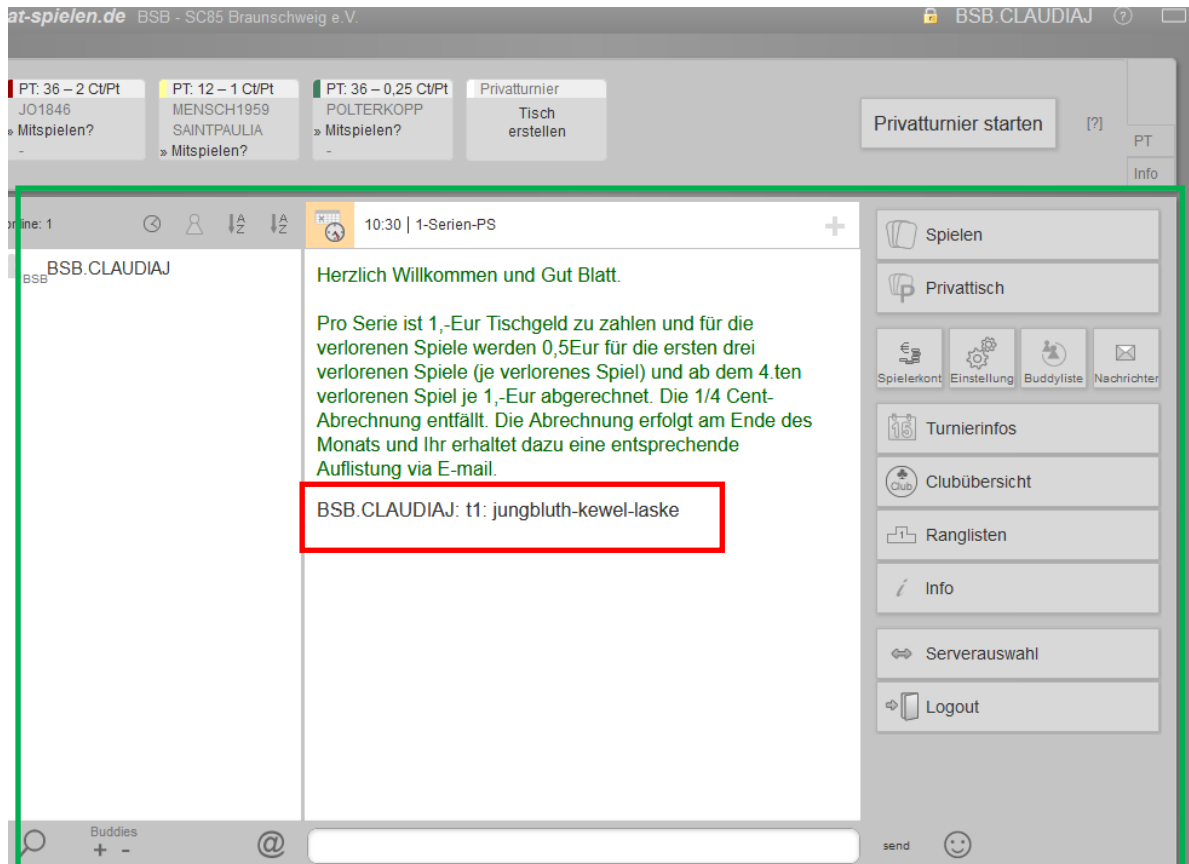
at-spielen.de BSB - SC85 Braunschweig e.V.

BSB.CLAUDIAJ ?

PT: 36 – 2 Ct/Pt
JO1846
» Mitspielen?
-

PT: 12 – 1 Ct/Pt
MENSCH1959
SAINTPAULIA
» Mitspielen?

PT: 36 – 0,25 Ct/Pt
POLTERKOPP
» Mitspielen?
-

Privatturnier
Tisch erstellen

Privatturnier starten

[?]

PT

Info

online: 1

BSB BSB.CLAUDIAJ

10:30 | 1-Serien-PS

+

Herzlich Willkommen und Gut Blatt.

Pro Serie ist 1,-Eur Tischgeld zu zahlen und für die verlorenen Spiele werden 0,5Eur für die ersten drei verlorenen Spiele (je verlorenes Spiel) und ab dem 4.ten verlorenen Spiel je 1,-Eur abgerechnet. Die 1/4 Cent-Abrechnung entfällt. Die Abrechnung erfolgt am Ende des Monats und Ihr erhaltet dazu eine entsprechende Auflistung via E-mail.

BSB.CLAUDIAJ: t1: jungbluth-kewel-laske

Spielen

Privattisch

Spielerkont

Einstellung

Buddyliste

Nachrichten

Turnierinfos

Clubübersicht

Ranglisten

Info

Serverauswahl

Logout

Buddies
+ -

@

send